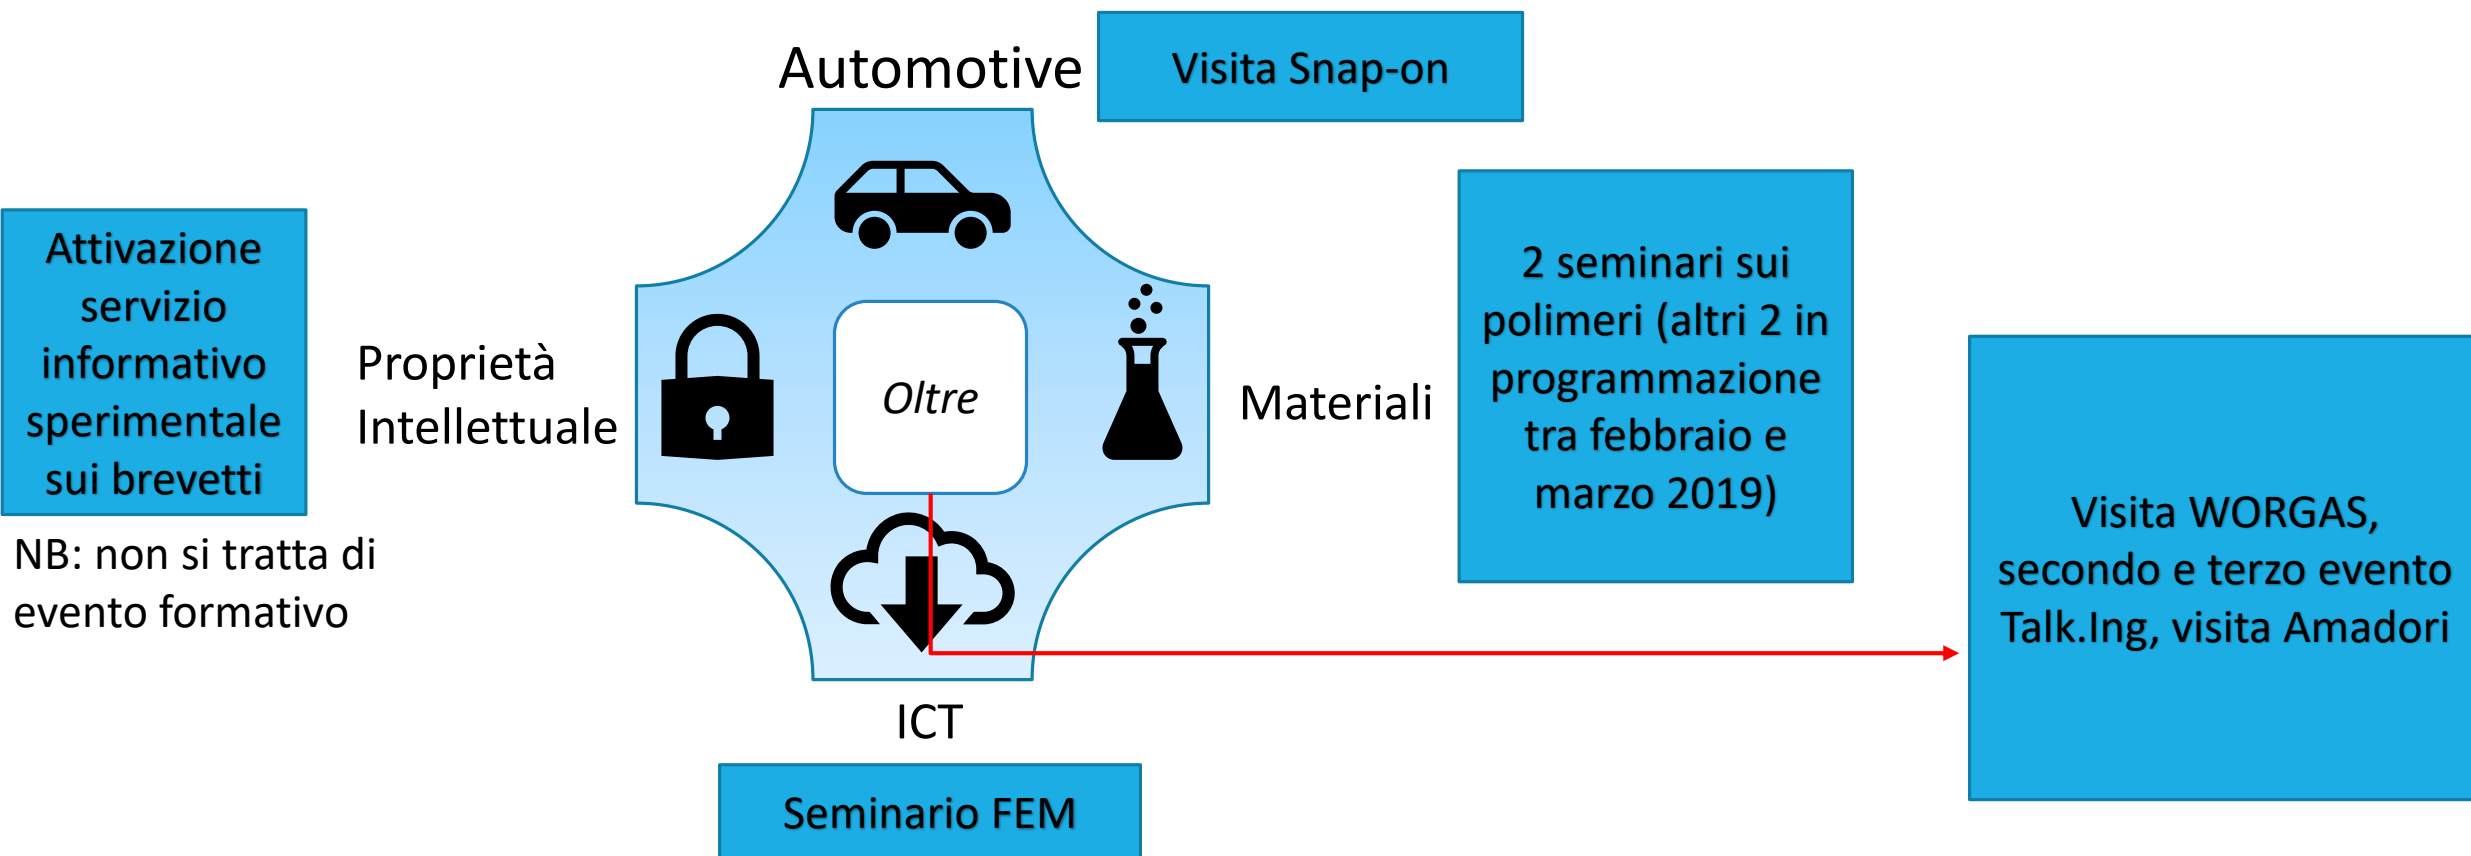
Automotive

Visita Snap-on

Attivazione servizio informativo sperimentale sui brevetti

NB: non si tratta di evento formativo

Proprietà Intellettuale

Oltre

Materiali

2 seminari sui polimeri (altri 2 in programmazione tra febbraio e marzo 2019)

Visita WORGAS, secondo e terzo evento Talk.Ing, visita Amadori

ICT

Seminario FEM